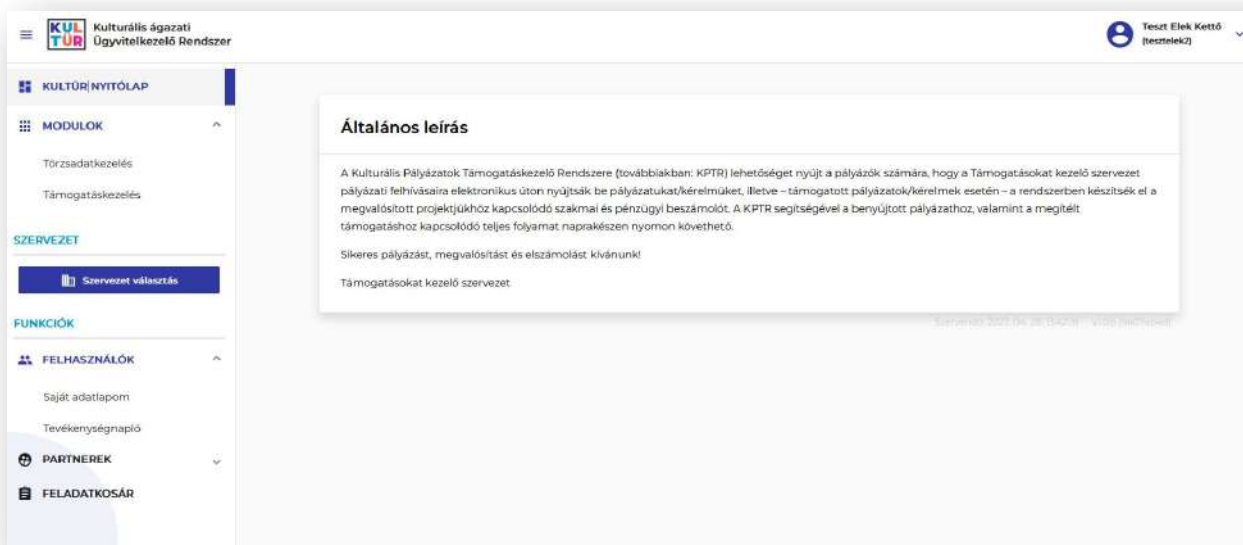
KUL TÚR Kulturális ágazati Ügyvitelkezelő Rendszer

Teszt Elek Kettő (tesztelek2)

KULTÚR|NYITÓLAP

MODULOK

Törzsadatkezelés

Támogatáskezelés

SZERVEZET

Szervezet választás

FUNKCIÓK

FELHASZNÁLÓK

Saját adatlapom

Tevékenységnapló

PARTNEREK

FELADATKOSÁR

Általános leírás

A Kulturális Pályázatok Támogatáskezelő Rendszere (továbbiakban: KPTR) lehetőséget nyújt a pályázók számára, hogy a Támogatásokat kezelő szervezet pályázati felhívásaira elektronikus úton nyújtsák be pályázatukat/kérelmüket, illetve – támogatott pályázatok/kérelmek esetén – a rendszerben készítsék el a megvalósított projektjükhöz kapcsolódó szakmai és pénzügyi beszámolót. A KPTR segítségével a benyújtott pályázathoz, valamint a megítélt támogatáshoz kapcsolódó teljes folyamat naprakészen nyomon követhető.

Sikeres pályázást, megvalósítást és elszámolást kívánunk!

Támogatásokat kezelő szervezet

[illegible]